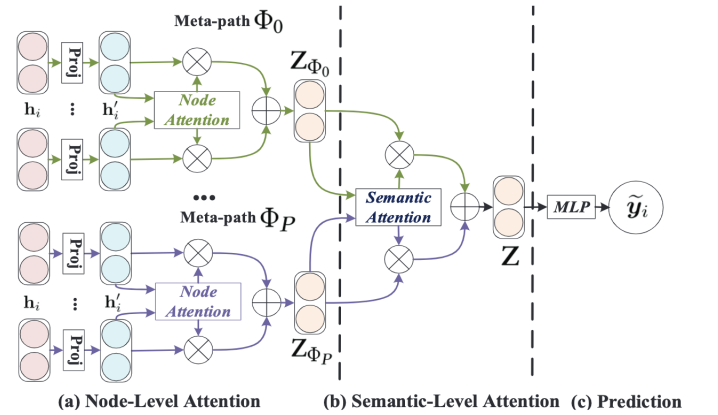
Meta-path $\Phi_0$

Proj

$\mathbf{h}_i$ ⋮ $\mathbf{h}'_i$

Node Attention

Proj

$\mathbf{Z}_{\Phi_0}$

•••

Meta-path $\Phi_P$

Proj

$\mathbf{h}_i$ ⋮ $\mathbf{h}'_i$

Node Attention

Proj

$\mathbf{Z}_{\Phi_P}$

Semantic Attention

$\mathbf{Z}$

MLP

$\widetilde{\boldsymbol{y}}_i$

(a) Node-Level Attention

(b) Semantic-Level Attention

(c) Prediction